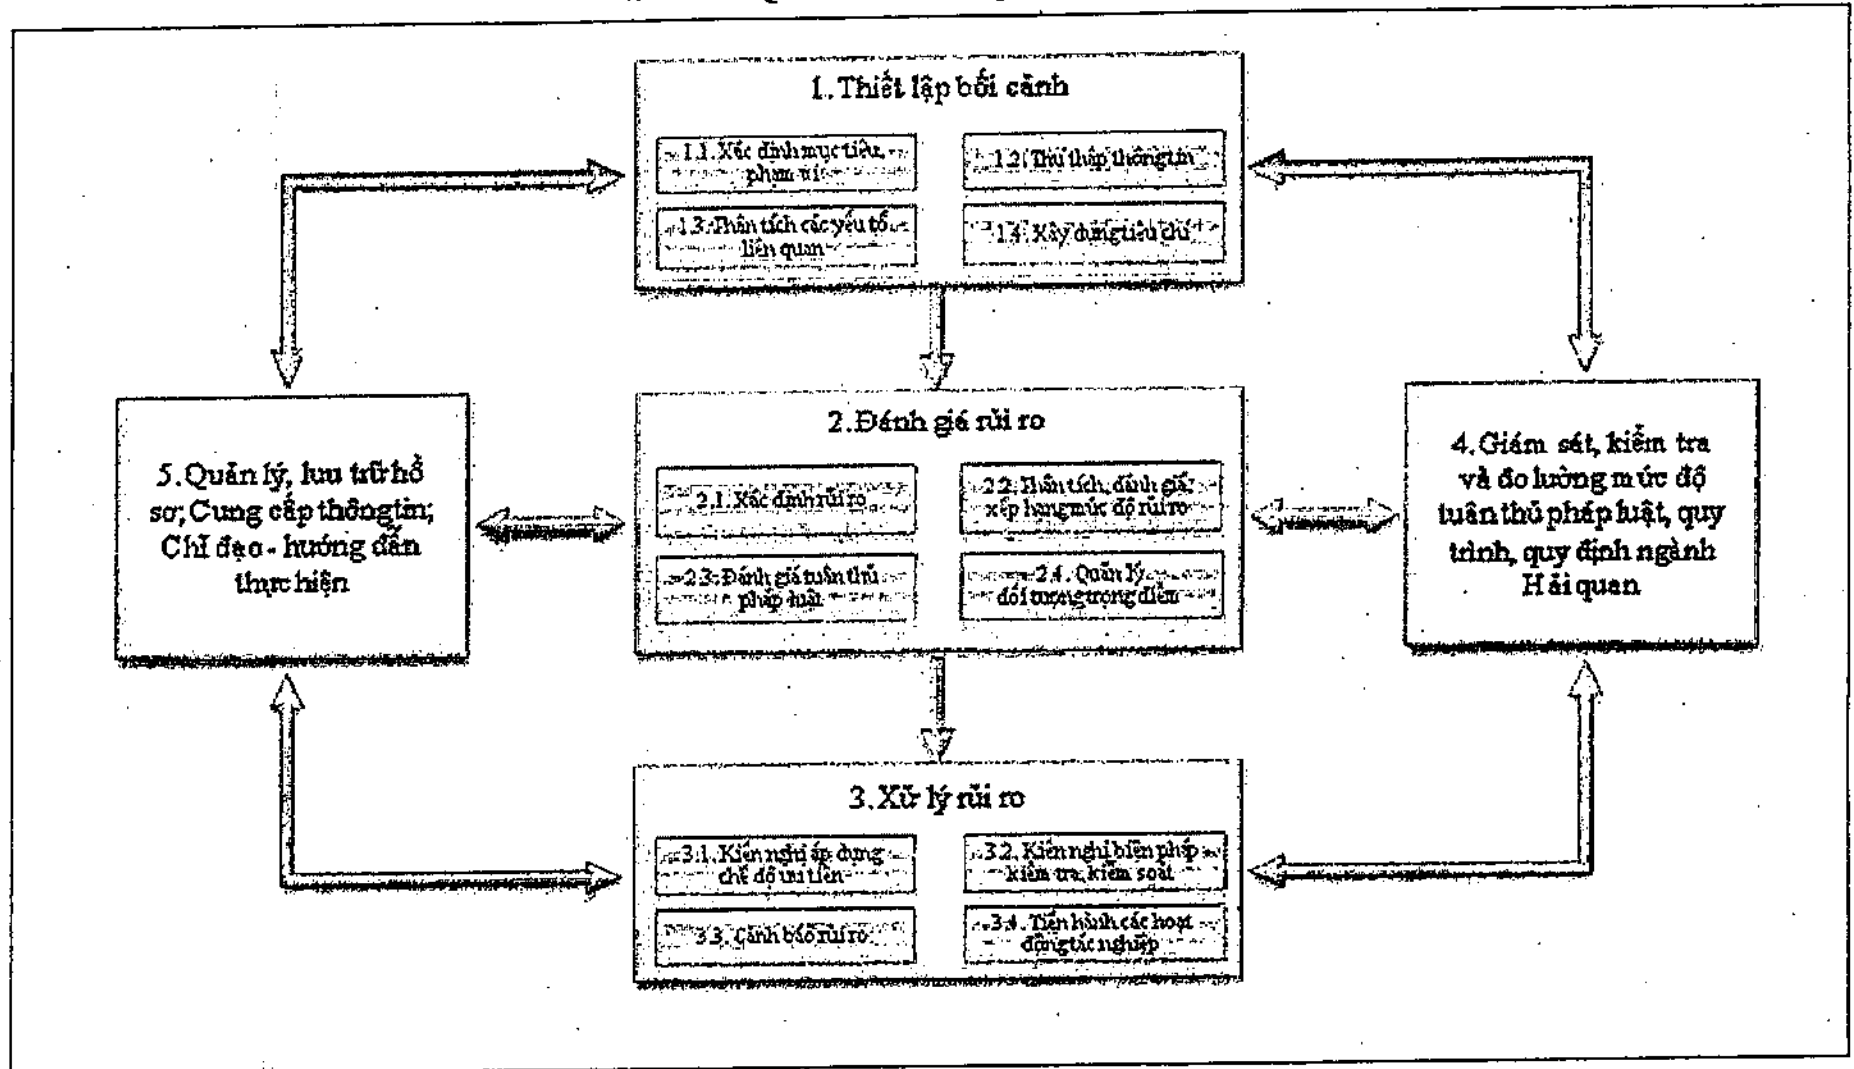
1. Thiết lập bối cảnh

1.1. Xác định mục tiêu, phạm vi

1.2. Thu thập thông tin

1.3. Phân tích các yếu tố liên quan

1.4. Xây dựng tiêu chí

2. Đánh giá rủi ro

2.1. Xác định rủi ro

2.2. Phân tích, đánh giá, xếp hạng mức độ rủi ro

2.3. Đánh giá tuân thủ pháp luật

2.4. Quản lý đối tượng trọng điểm

3. Xử lý rủi ro

3.1. Kiến nghị áp dụng chế độ ưu tiên

3.2. Kiến nghị biện pháp kiểm tra, kiểm soát

3.3. Cảnh báo rủi ro

3.4. Tiến hành các hoạt động tác nghiệp

4. Giám sát, kiểm tra và đo lường mức độ tuân thủ pháp luật, quy trình, quy định ngành Hải quan

5. Quản lý, lưu trữ hồ sơ; Cung cấp thông tin; Chỉ đạo - hướng dẫn thực hiện